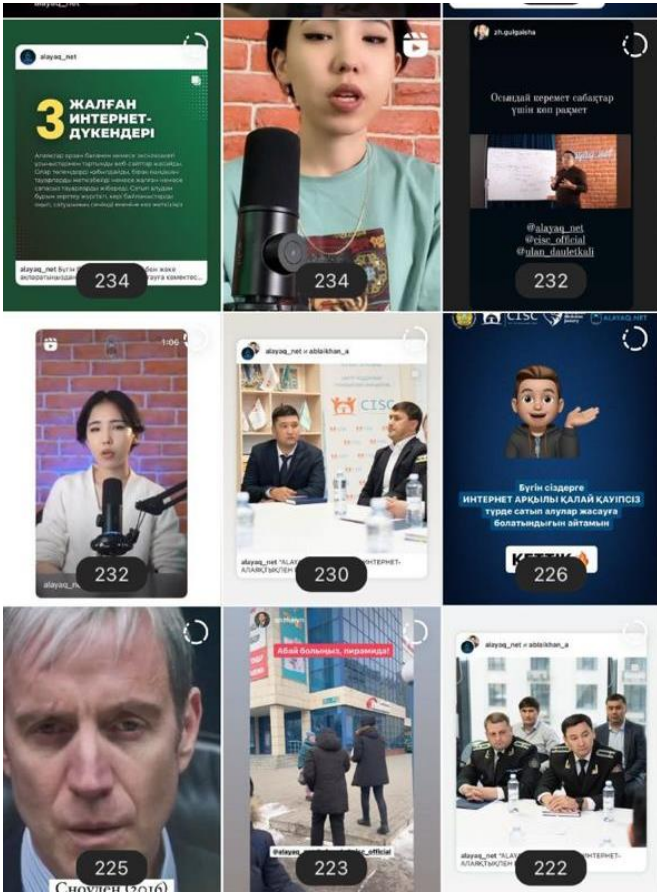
alayaq_net

3 ЖАЛҒАН ИНТЕРНЕТ-ДҮКЕНДЕРІ

alayaq_net Бүгін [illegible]

234

234

zh.gulgaisha

Осындай керемет сабақтар үшін көп рахмет

@alayaq_net
@cisc_official
@ulan_dauletkali

232

1:06

alayaq_n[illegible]

232

alayaq_net и ablaikhan_a

CISC

alayaq_net "ALAYAQ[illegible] ИНТЕРНЕТ-АЛАЯҚТЫҚПЕН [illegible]

230

CISC

ALAYAQ.NET

Бүгін сіздерге ИНТЕРНЕТ АРҚЫЛЫ ҚАЛАЙ ҚАУІПСІЗ түрде сатып алулар жасауға болатындығын айтамын

226

225

Сноуден (2016)

Абай болыңыз, пирамида!

@alayaq_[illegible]_official

223

alayaq_net и ablaikhan_a

alayaq_net "ALAYAQ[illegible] ИНТЕРНЕТ-АЛАЯҚТЫҚПЕН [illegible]

222